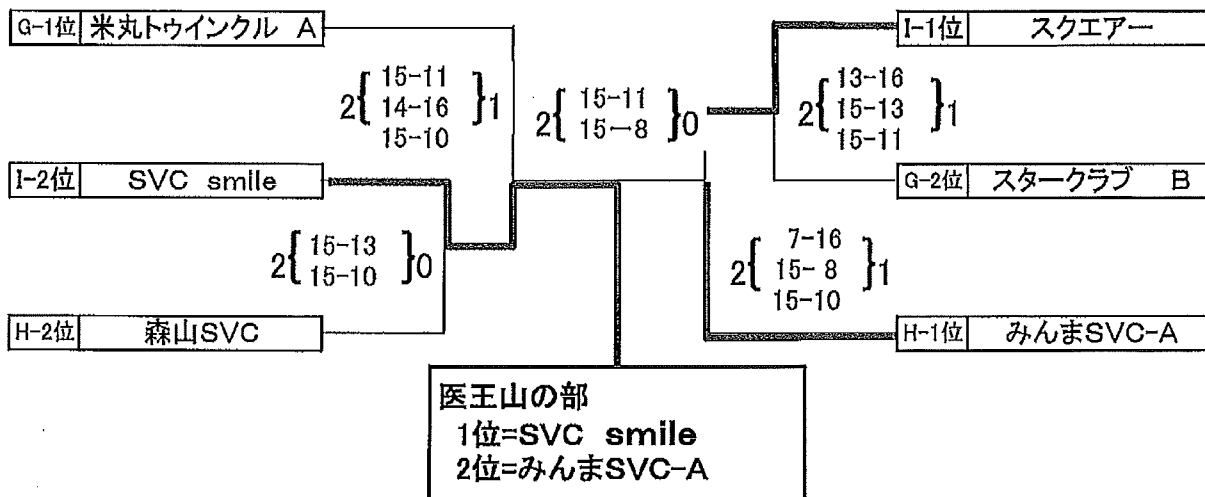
G-1位 米丸トゥインクル A

2 { 15-11 14-16 15-10 } 1

I-2位 SVC smile

2 { 15-13 15-10 } 0

H-2位 森山SVC

2 { 15-11 15−8 } 0

I-1位 スクエアー

2 { 13-16 15-13 15-11 } 1

G-2位 スタークラブ B

2 { 7-16 15- 8 15-10 } 1

H-1位 みんまSVC-A

医王山の部
1位=SVC smile
2位=みんまSVC-A